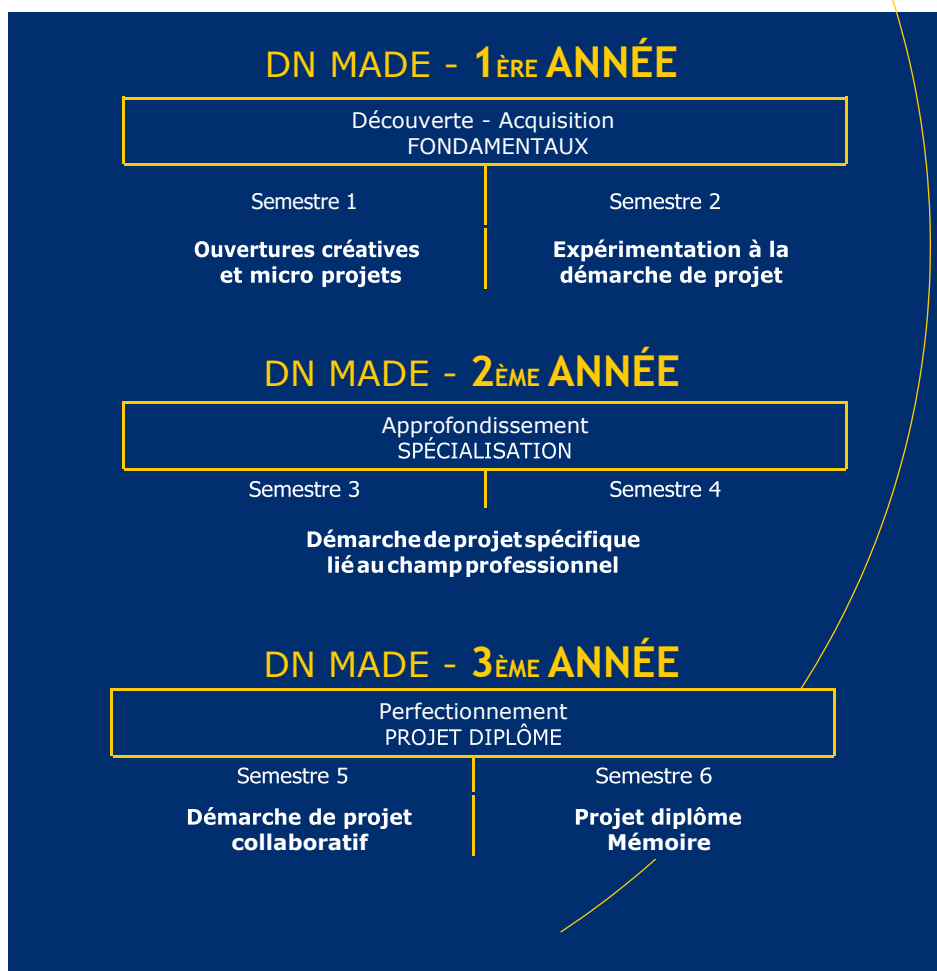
DN MADE - 1ÈRE ANNÉE

Découverte - Acquisition
FONDAMENTAUX

Semestre 1

Ouvertures créatives et micro projets

Semestre 2

Expérimentation à la démarche de projet

DN MADE - 2ÈME ANNÉE

Approfondissement
SPÉCIALISATION

Semestre 3

Semestre 4

Démarche de projet spécifique lié au champ professionnel

DN MADE - 3ÈME ANNÉE

Perfectionnement
PROJET DIPLÔME

Semestre 5

Démarche de projet collaboratif

Semestre 6

Projet diplôme
Mémoire